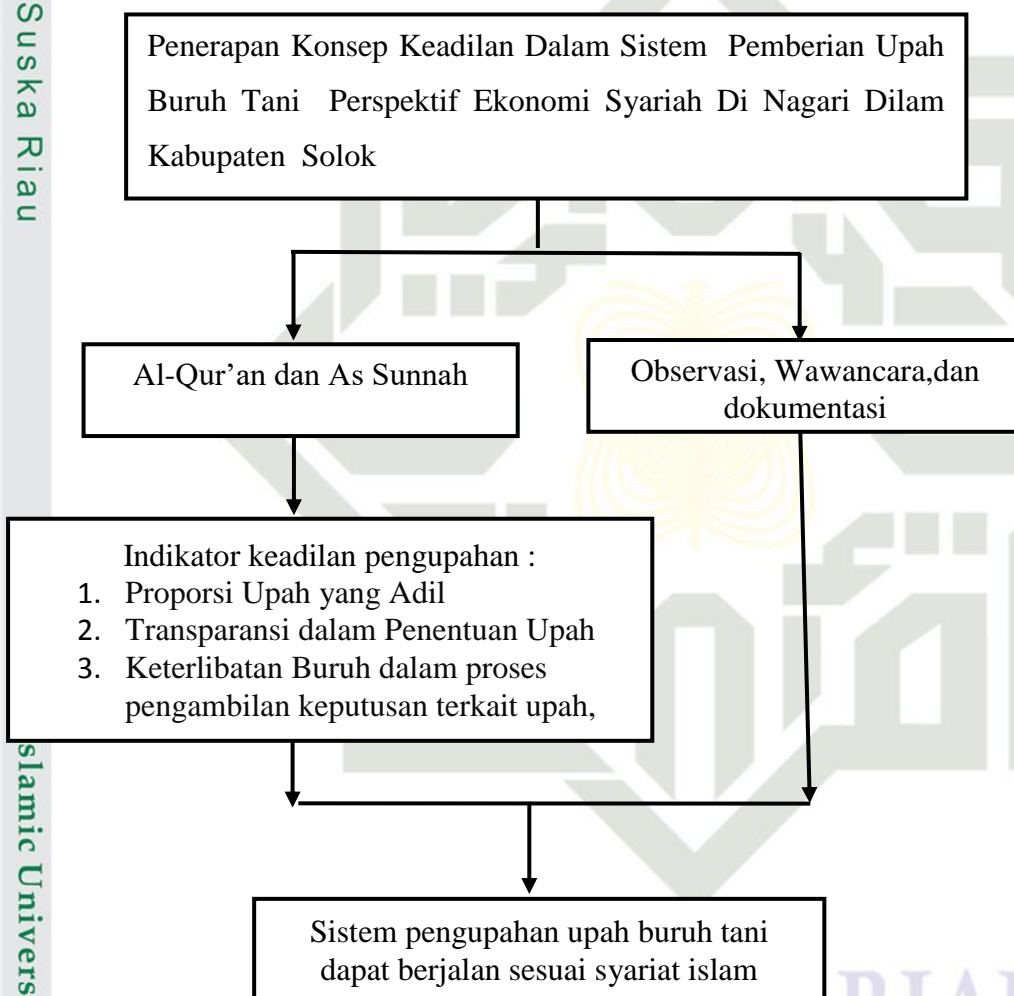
Suska Riau

Penerapan Konsep Keadilan Dalam Sistem Pemberian Upah Buruh Tani Perspektif Ekonomi Syariah Di Nagari Dilam Kabupaten Solok

Al-Qur'an dan As Sunnah

Observasi, Wawancara,dan dokumentasi

Indikator keadilan pengupahan :
1. Proporsi Upah yang Adil
2. Transparansi dalam Penentuan Upah
3. Keterlibatan Buruh dalam proses pengambilan keputusan terkait upah,

slamic Univers

Sistem pengupahan upah buruh tani dapat berjalan sesuai syariat islam